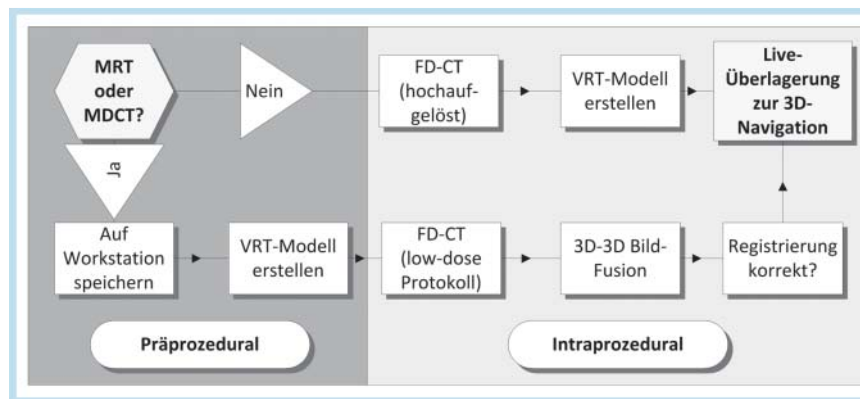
MRT oder MDCT?

Nein

FD-CT (hochaufgelöst)

VRT-Modell erstellen

Live-Überlagerung zur 3D-Navigation

Ja

Auf Workstation speichern

VRT-Modell erstellen

FD-CT (low-dose Protokoll)

3D-3D Bild-Fusion

Registrierung korrekt?

Präprozedural

Intraprozedural